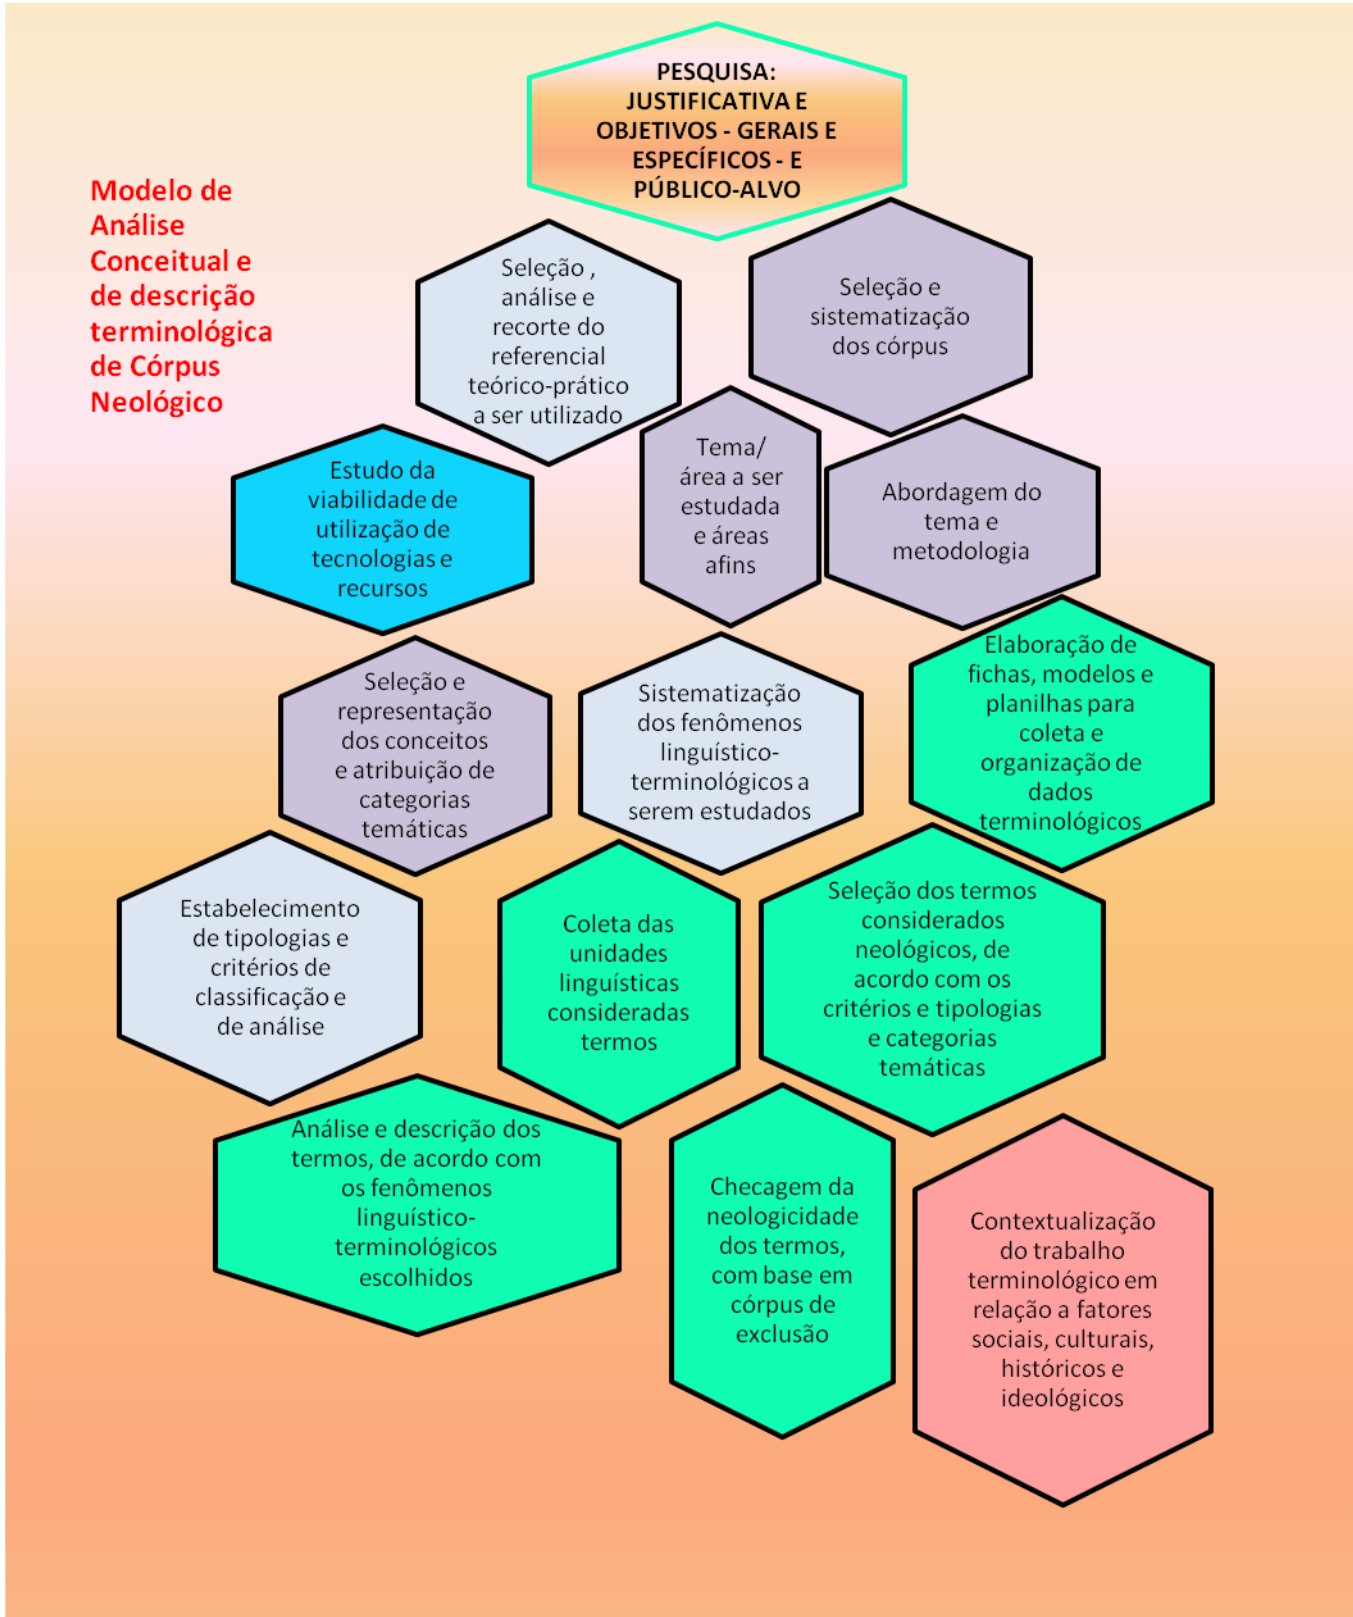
PESQUISA: JUSTIFICATIVA E OBJETIVOS - GERAIS E ESPECÍFICOS - E PÚBLICO-ALVO

Modelo de Análise Conceitual e de descrição terminológica de Córpus Neológico

Seleção , análise e recorte do referencial teórico-prático a ser utilizado

Seleção e sistematização dos córpus

Estudo da viabilidade de utilização de tecnologias e recursos

Tema/ área a ser estudada e áreas afins

Abordagem do tema e metodologia

Seleção e representação dos conceitos e atribuição de categorias temáticas

Sistematização dos fenômenos linguístico-terminológicos a serem estudados

Elaboração de fichas, modelos e planilhas para coleta e organização de dados terminológicos

Estabelecimento de tipologias e critérios de classificação e de análise

Coleta das unidades linguísticas consideradas termos

Seleção dos termos considerados neológicos, de acordo com os critérios e tipologias e categorias temáticas

Análise e descrição dos termos, de acordo com os fenômenos linguístico-terminológicos escolhidos

Checagem da neologicidade dos termos, com base em córpus de exclusão

Contextualização do trabalho terminológico em relação a fatores sociais, culturais, históricos e ideológicos